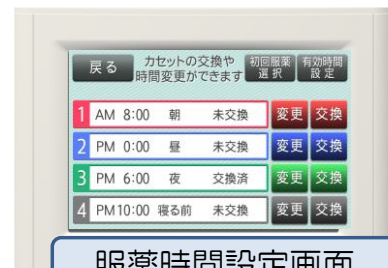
戻る カセットの交換や時間変更ができます 初回服薬選択 有効時間設定

1 AM 8:00 朝 未交換 変更 交換
2 PM 0:00 昼 未交換 変更 交換
3 PM 6:00 夜 交換済 変更 交換
4 PM10:00 寝る前 未交換 変更 交換

服薬時間設定画面